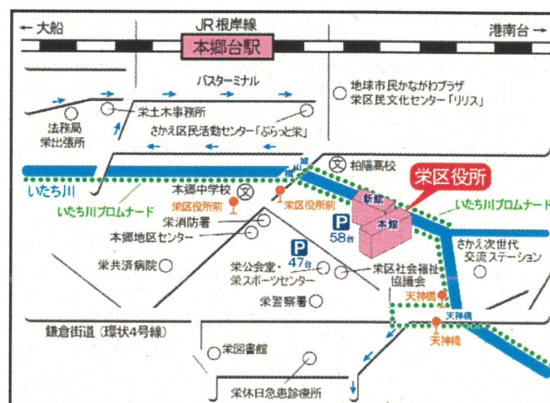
← 大船
JR根岸線
港南台 →
本郷台駅
バスターミナル
地球市民かながわプラザ
栄区民文化センター「リリス」
栄土木事務所
さかえ区民活動センター「ぷらっと栄」
法務局
栄出張所
文
柏陽高校
栄区役所
いたち川
本郷中学校
文
いたち川プロムナード
栄区役所前
栄区役所前
新館
本館
いたち川プロムナード
栄消防署
P
58台
本郷地区センター
さかえ次世代交流ステーション
P
47台
栄共済病院
栄公会堂・栄スポーツセンター
栄区社会福祉協議会
天神橋
栄警察署
天神橋
鎌倉街道（環状4号線）
天神橋
栄図書館
栄休日急患診療所